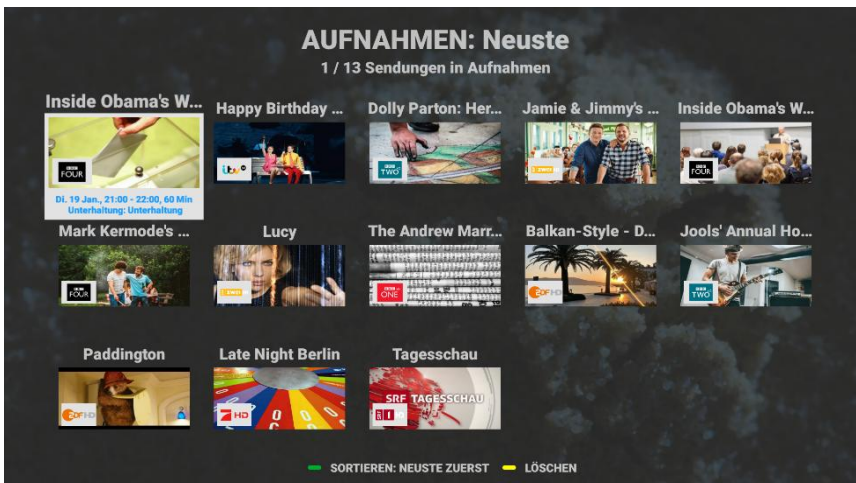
AUFNAHMEN: Neuste

1 / 13 Sendungen in Aufnahmen

Inside Obama's W...
BBC FOUR
Di. 19 Jan., 21:00 - 22:00, 60 Min
Unterhaltung: Unterhaltung

Happy Birthday ...
itv HD

Dolly Parton: Her...
BBC TWO

Jamie & Jimmy's ...

Inside Obama's W...
BBC FOUR

Mark Kermode's ...
BBC FOUR

Lucy

The Andrew Marr...
BBC ONE

Balkan-Style - D...
ZDF HD

Jools' Annual Ho...
BBC TWO

Paddington
ZDF HD

Late Night Berlin
7 HD

Tagesschau
SRF TAGESSCHAU
SRF 1 HD

SORTIEREN: NEUSTE ZUERST
LÖSCHEN